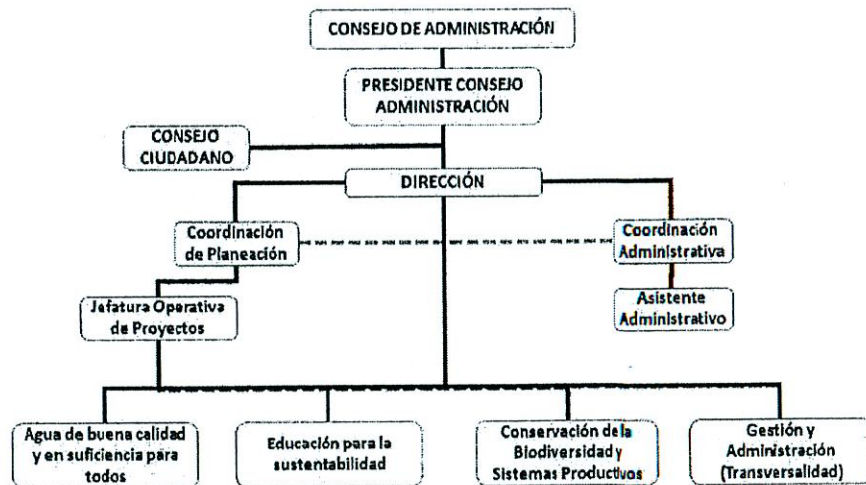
CONSEJO DE ADMINISTRACIÓN

PRESIDENTE CONSEJO ADMINISTRACIÓN

CONSEJO CIUDADANO

DIRECCIÓN

Coordinación de Planeación

Coordinación Administrativa

Asistente Administrativo

Jefatura Operativa de Proyectos

Agua de buena calidad y en suficiencia para todos

Educación para la sustentabilidad

Conservación de la Biodiversidad y Sistemas Productivos

Gestión y Administración (Transversalidad)